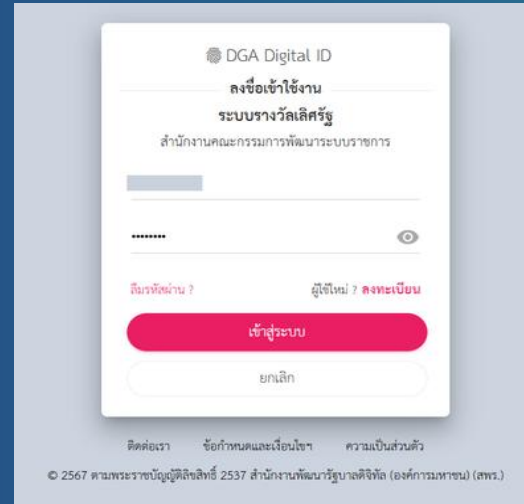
DGA Digital ID

ลงชื่อเข้าใช้งาน

ระบบรางวัลเลิศรัฐ

สำนักงานคณะกรรมการพัฒนาระบบราชการ

••••••••

ลืมรหัสผ่าน ?

ผู้ใช้ใหม่ ? ลงทะเบียน

เข้าสู่ระบบ

ยกเลิก

ติดต่อเรา ข้อกำหนดและเงื่อนไขฯ ความเป็นส่วนตัว

© 2567 ตามพระราชบัญญัติลิขสิทธิ์ 2537 สำนักงานพัฒนารัฐบาลดิจิทัล (องค์การมหาชน) (สพร.)